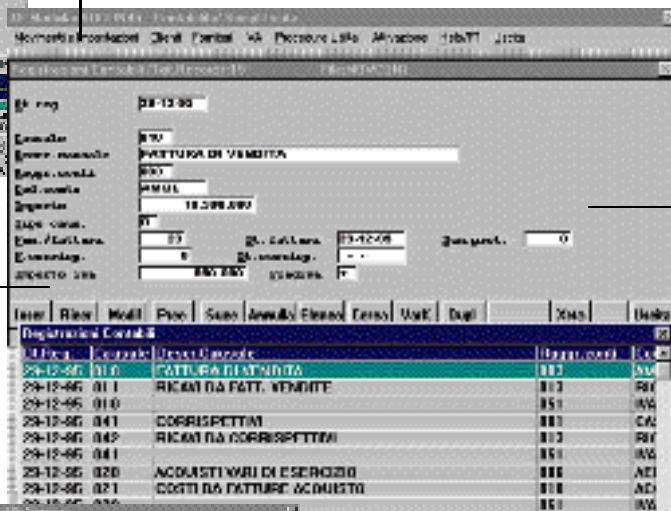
Movimenti e contabilità Clienti Fornitori IVA Procedure Lotto Magazzino Help/FT Uscita

Registrazioni Contabili

Dt. reg. 29-12-95

Causale 010
Descr. causale FATTURA DI VENDITA
Regge. conti 003
Cod. conto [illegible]
Importo 10.500.000
Num. /Fattura 27
Dt. fattura 29-12-95
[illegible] 0
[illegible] 0
Dt. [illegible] - - -
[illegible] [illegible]

Inser Ricer Modif Prec Succ Annulla Elenco Cerca Verif Dupl Xtra Uscita

Registrazioni Contabili

| Dt.Reg | Causale | Descr.Causale | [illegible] | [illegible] |
|---|---|---|---|---|
| 29-12-95 | 010 | FATTURA DI VENDITA | 003 | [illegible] |
| 29-12-95 | 011 | RICAVI DA FATT. VENDITE | 013 | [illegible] |
| 29-12-95 | 010 | | 051 | IVA |
| 29-12-95 | 041 | CORRISPETTIVI | 003 | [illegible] |
| 29-12-95 | 042 | RICAVI DA CORRISPETTIVI | 013 | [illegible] |
| 29-12-95 | 041 | | 051 | IVA |
| 29-12-95 | 020 | ACQUISTI VARI DI ESERCIZIO | 006 | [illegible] |
| 29-12-95 | 021 | COSTI DA FATTURE ACQUISTO | 010 | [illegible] |